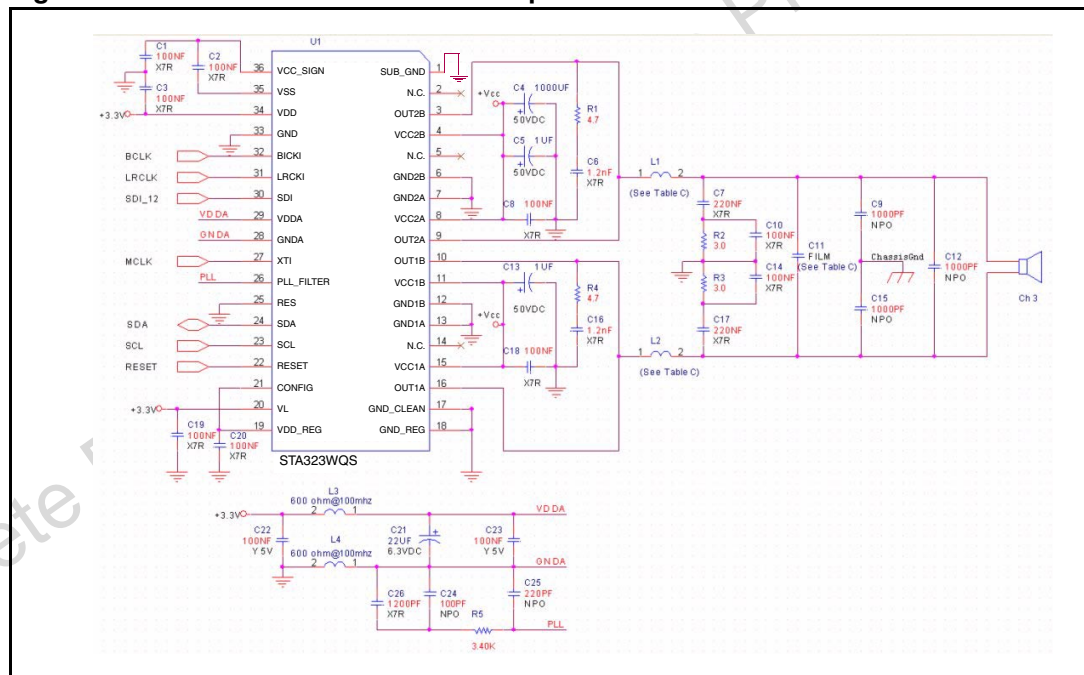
U1

C1 100NF X7R
C2 100NF X7R
C3 100NF X7R
+3.3V

36 VCC_SIGN
35 VSS
34 VDD
33 GND
32 BICKI
31 LRCKI
30 SDI
29 VDDA
28 GNDA
27 XTI
26 PLL_FILTER
25 RES
24 SDA
23 SCL
22 RESET
21 CONFIG
20 VL
19 VDD_REG

BCLK
LRCLK
SDI_12
VDDA
GNDA
MCLK
PLL
SDA
SCL
RESET

SUB_GND 1
N.C. 2
OUT2B 3
VCC2B 4
N.C. 5
GND2B 6
GND2A 7
VCC2A 8
OUT2A 9
OUT1B 10
VCC1B 11
GND1B 12
GND1A 13
N.C. 14
VCC1A 15
OUT1A 16
GND_CLEAN 17
GND_REG 18

STA323WQS

+Vcc
C4 1000UF 50VDC
R1 4.7
C5 1UF 50VDC
C6 1.2nF X7R
C8 100NF X7R
C13 1UF 50VDC
R4 4.7
C16 1.2nF X7R
C18 100NF X7R

L1 1 2 (See Table C)
L2 1 2 (See Table C)

C7 220NF X7R
R2 3.0
R3 3.0
C10 100NF X7R
C14 100NF X7R
C17 220NF X7R
C11 FILM (See Table C)
C9 1000PF NPO
ChassisGnd
C15 1000PF NPO
C12 1000PF NPO
Ch 3

+3.3V
C19 100NF X7R
C20 100NF X7R

+3.3V
L3 600 ohm@100mhz 2 1
VDDA
C22 100NF Y5V
L4 600 ohm@100mhz 2 1
C21 22UF 6.3VDC
C23 100NF Y5V
GNDA
C26 1200PF X7R
C24 100PF NPO
C25 220PF NPO
R5 3.40K
PLL